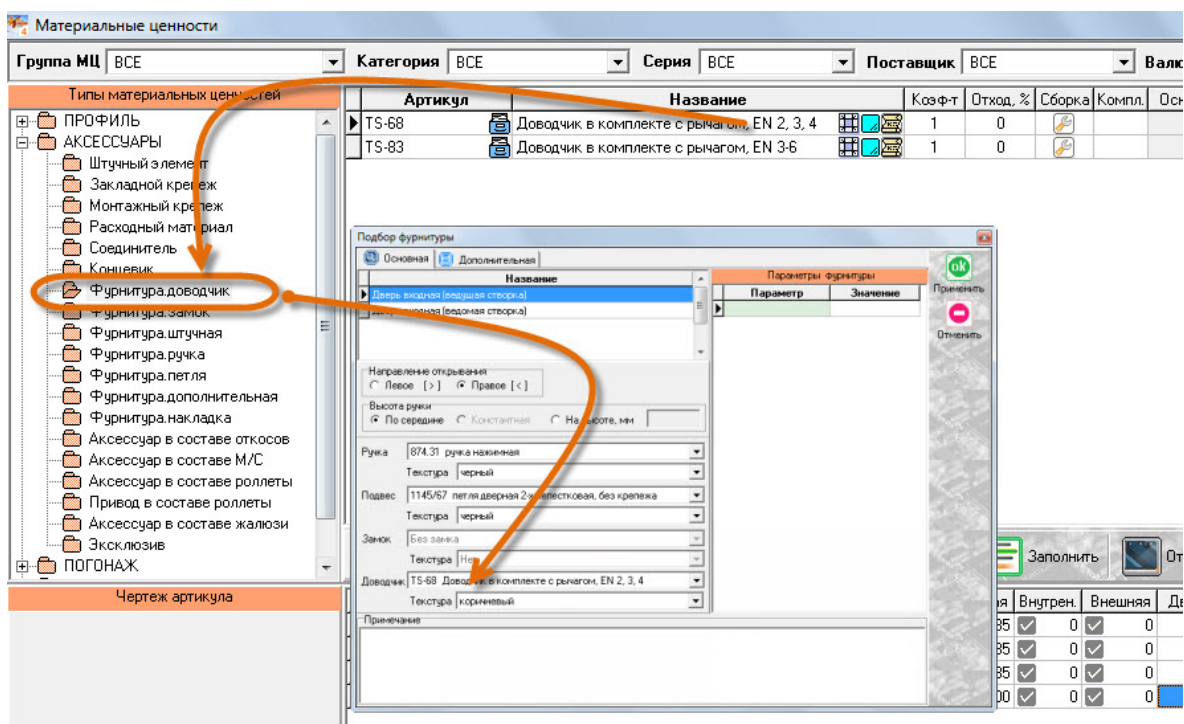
Материальные ценности

Группа МЦ ВСЕ Категория ВСЕ Серия ВСЕ Поставщик ВСЕ Валю

Типы материальных ценностей

ПРОФИЛЬ
АКСЕССУАРЫ
Штучный элемент
Закладной крепеж
Монтажный крепеж
Расходный материал
Соединитель
Концевик
Фурнитура.доводчик
Фурнитура.замок
Фурнитура.штучная
Фурнитура.ручка
Фурнитура.петля
Фурнитура.дополнительная
Фурнитура.накладка
Аксессуар в составе откосов
Аксессуар в составе М/С
Аксессуар в составе роллеты
Привод в составе роллеты
Аксессуар в составе жалюзи
Эксклюзив
ПОГОНАЖ

Чертеж артикула

| Артикул | Название | Коэф-т | Отход, % | Сборка | Компл. | Осн |
|---|---|---|---|---|---|---|
| TS-68 | Доводчик в комплекте с рычагом, EN 2, 3, 4 | 1 | 0 | | | |
| TS-83 | Доводчик в комплекте с рычагом, EN 3-6 | 1 | 0 | | | |

Подбор фурнитуры

Основная Дополнительная

Название
Дверь входная (ведущая створка)
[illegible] (ведомая створка)

Параметры фурнитуры
| Параметр | Значение |
|---|---|

ok Применить
Отменить

Направление открывания
Левое [>] Правое [<]

Высота ручки
По середине Константная На высоте, мм

Ручка 874.31 ручка нажимная
Текстура черный
Подвес 1145/67 петля дверная 2-х лепестковая, без крепежа
Текстура черный
Замок Без замка
Текстура Не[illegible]
Доводчик TS-68 Доводчик в комплекте с рычагом, EN 2, 3, 4
Текстура коричневый

Примечание

Заполнить От

| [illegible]ия | Внутрен. | Внешняя | Д |
|---|---|---|---|
| 35 | 0 | 0 | |
| 35 | 0 | 0 | |
| 35 | 0 | 0 | |
| 00 | 0 | 0 | |